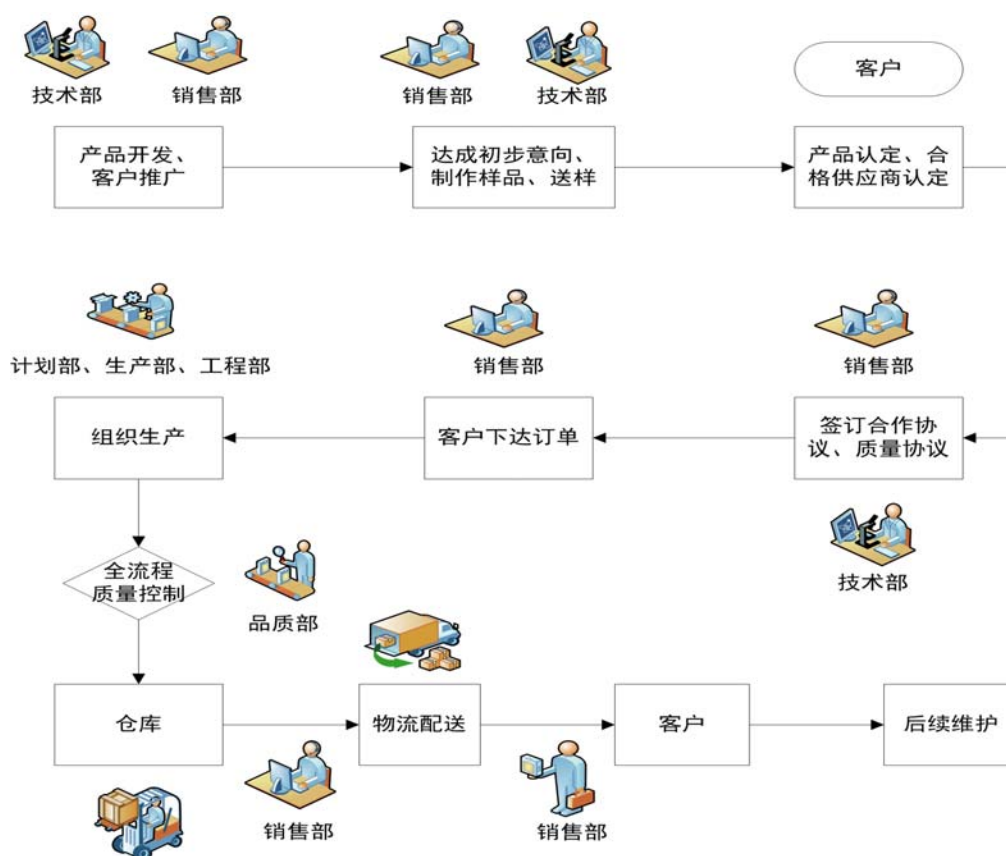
技术部 销售部 销售部 技术部 客户

产品开发、客户推广

达成初步意向、制作样品、送样

产品认定、合格供应商认定

计划部、生产部、工程部 销售部 销售部

组织生产

客户下达订单

签订合作协议、质量协议

技术部

全流程质量控制

品质部

仓库

物流配送

客户

后续维护

销售部 销售部